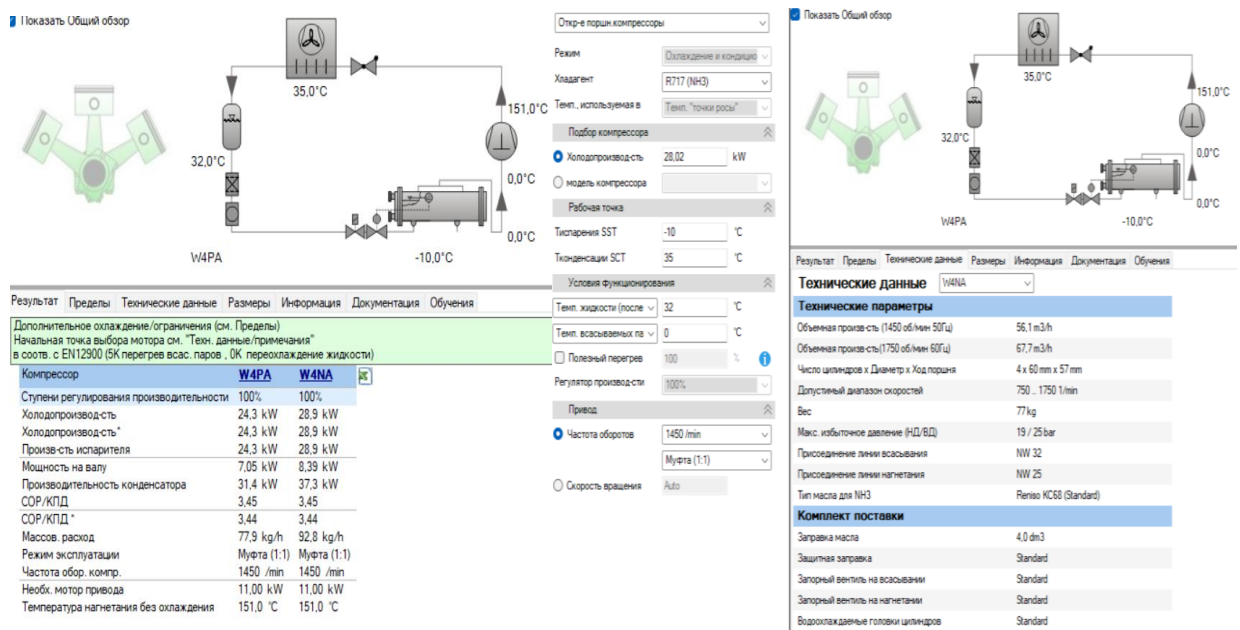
Показать Общий обзор

35,0°C
151,0°C
32,0°C
0,0°C
0,0°C
W4PA
-10,0°C

Результат | Пределы | Технические данные | Размеры | Информация | Документация | Обучения

Дополнительное охлаждение/ограничения (см. Пределы)
Начальная точка выбора мотора см. "Техн. данные/примечания"
в соотв. с EN12900 (5K перегрев всас. паров , 0K переохлаждение жидкости)

| Компрессор | W4PA | W4NA |
|---|---|---|
| Ступени регулирования производительности | 100% | 100% |
| Холодопроизвод-сть | 24,3 kW | 28,9 kW |
| Холодопроизвод-сть* | 24,3 kW | 28,9 kW |
| Произв-сть испарителя | 24,3 kW | 28,9 kW |
| Мощность на валу | 7,05 kW | 8,39 kW |
| Производительность конденсатора | 31,4 kW | 37,3 kW |
| COP/КПД | 3,45 | 3,45 |
| COP/КПД * | 3,44 | 3,44 |
| Массов. расход | 77,9 kg/h | 92,8 kg/h |
| Режим эксплуатации | Муфта (1:1) | Муфта (1:1) |
| Частота обор. компр. | 1450 /min | 1450 /min |
| Необх. мотор привода | 11,00 kW | 11,00 kW |
| Температура нагнетания без охлаждения | 151,0 °C | 151,0 °C |

Откр-е поршн.компрессоры
Режим: Охлаждение и кондицио
Хладагент: R717 (NH3)
Темп., используемая в: Темп. "точки росы"
Подбор компрессора
Холодопроизвод-сть: 28,02 kW
модель компрессора
Рабочая точка
Тиспарения SST: -10 °C
Тконденсации SCT: 35 °C
Условия функционирования
Темп. жидкости (после: 32 °C
Темп. всасываемых па: 0 °C
Полезный перегрев: 100 %
Регулятор производ-сти: 100%
Привод
Частота оборотов: 1450 /min
Муфта (1:1)
Скорость вращения: Auto

Показать Общий обзор
35,0°C
151,0°C
32,0°C
0,0°C
0,0°C
W4PA
-10,0°C

Результат | Пределы | Технические данные | Размеры | Информация | Документация | Обучения

Технические данные W4NA

Технические параметры

| | |
|---|---|
| Объемная произв-сть (1450 об/мин 50Гц) | 56,1 m3/h |
| Объемная произв-сть(1750 об/мин 60Гц) | 67,7 m3/h |
| Число цилиндров х Диаметр х Ход поршня | 4 x 60 mm x 57 mm |
| Допустимый диапазон скоростей | 750 .. 1750 1/min |
| Вес | 77 kg |
| Макс. избыточное давление (НД/ВД) | 19 / 25 bar |
| Присоединение линии всасывания | NW 32 |
| Присоединение линии нагнетания | NW 25 |
| Тип масла для NH3 | Reniso KC68 (Standard) |

Комплект поставки

| | |
|---|---|
| Заправка масла | 4,0 dm3 |
| Защитная заправка | Standard |
| Запорный вентиль на всасывании | Standard |
| Запорный вентиль на нагнетании | Standard |
| Водоохлаждаемые головки цилиндров | Standard |